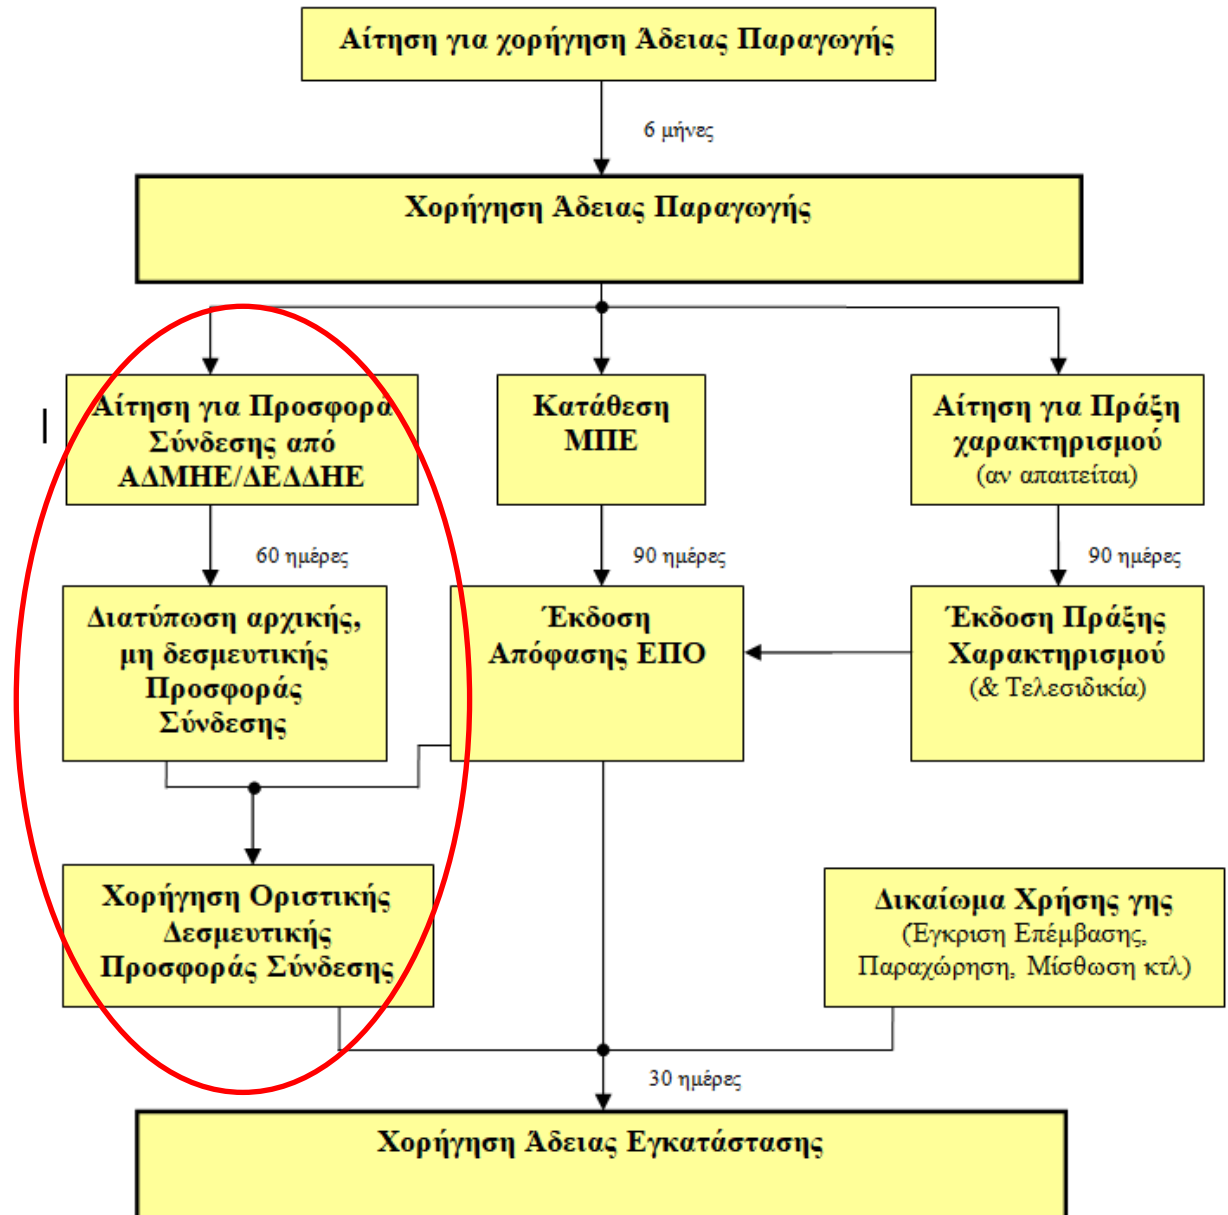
Αίτηση για χορήγηση Άδειας Παραγωγής

6 μήνες

Χορήγηση Άδειας Παραγωγής

Αίτηση για Προσφορά Σύνδεσης από ΑΔΜΗΕ/ΔΕΔΔΗΕ

60 ημέρες

Διατύπωση αρχικής, μη δεσμευτικής Προσφοράς Σύνδεσης

Χορήγηση Οριστικής Δεσμευτικής Προσφοράς Σύνδεσης

Κατάθεση ΜΠΕ

90 ημέρες

Έκδοση Απόφασης ΕΠΟ

Αίτηση για Πράξη χαρακτηρισμού (αν απαιτείται)

90 ημέρες

Έκδοση Πράξης Χαρακτηρισμού (& Τελεσιδικία)

Δικαίωμα Χρήσης γης (Έγκριση Επέμβασης, Παραχώρηση, Μίσθωση κτλ)

30 ημέρες

Χορήγηση Άδειας Εγκατάστασης